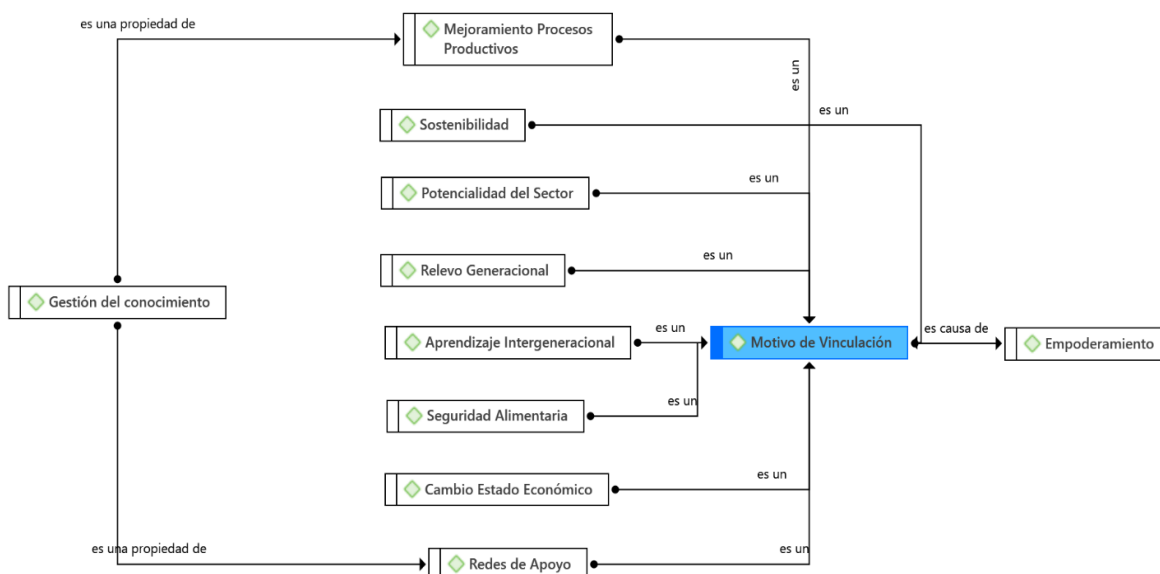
es una propiedad de

Mejoramiento Procesos Productivos

es un

es un

Sostenibilidad

Potencialidad del Sector

es un

Relevo Generacional

es un

Gestión del conocimiento

Aprendizaje Intergeneracional

es un

Motivo de Vinculación

es causa de

Empoderamiento

Seguridad Alimentaria

es un

Cambio Estado Económico

es un

es una propiedad de

Redes de Apoyo

es un